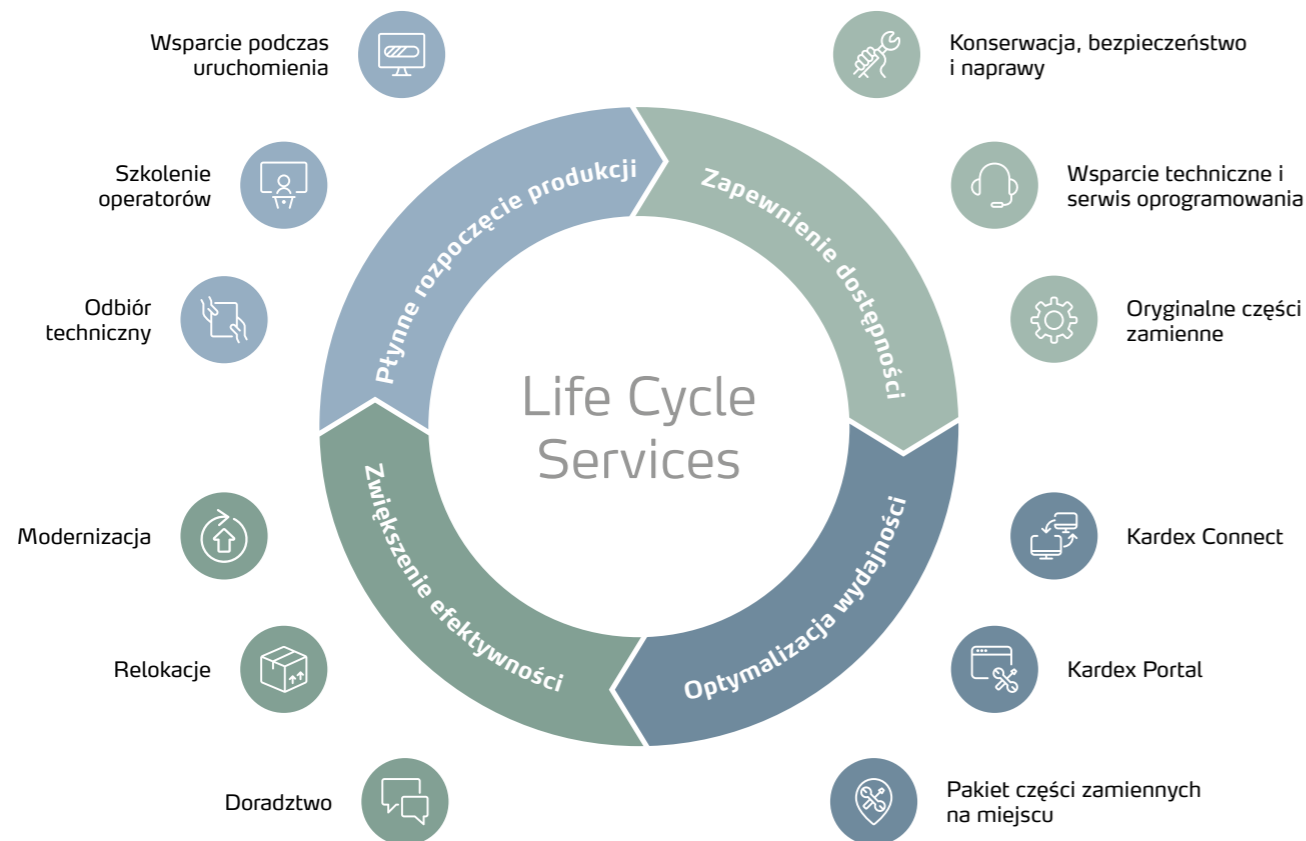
Wsparcie podczas uruchomienia

Szkolenie operatorów

Odbiór techniczny

Modernizacja

Relokacje

Doradztwo

Konserwacja, bezpieczeństwo i naprawy

Wsparcie techniczne i serwis oprogramowania

Oryginalne części zamienne

Kardex Connect

Kardex Portal

Pakiet części zamiennych na miejscu

Płynne rozpoczęcie produkcji

Zapewnienie dostępności

Optymalizacja wydajności

Zwiększenie efektywności

Life Cycle Services